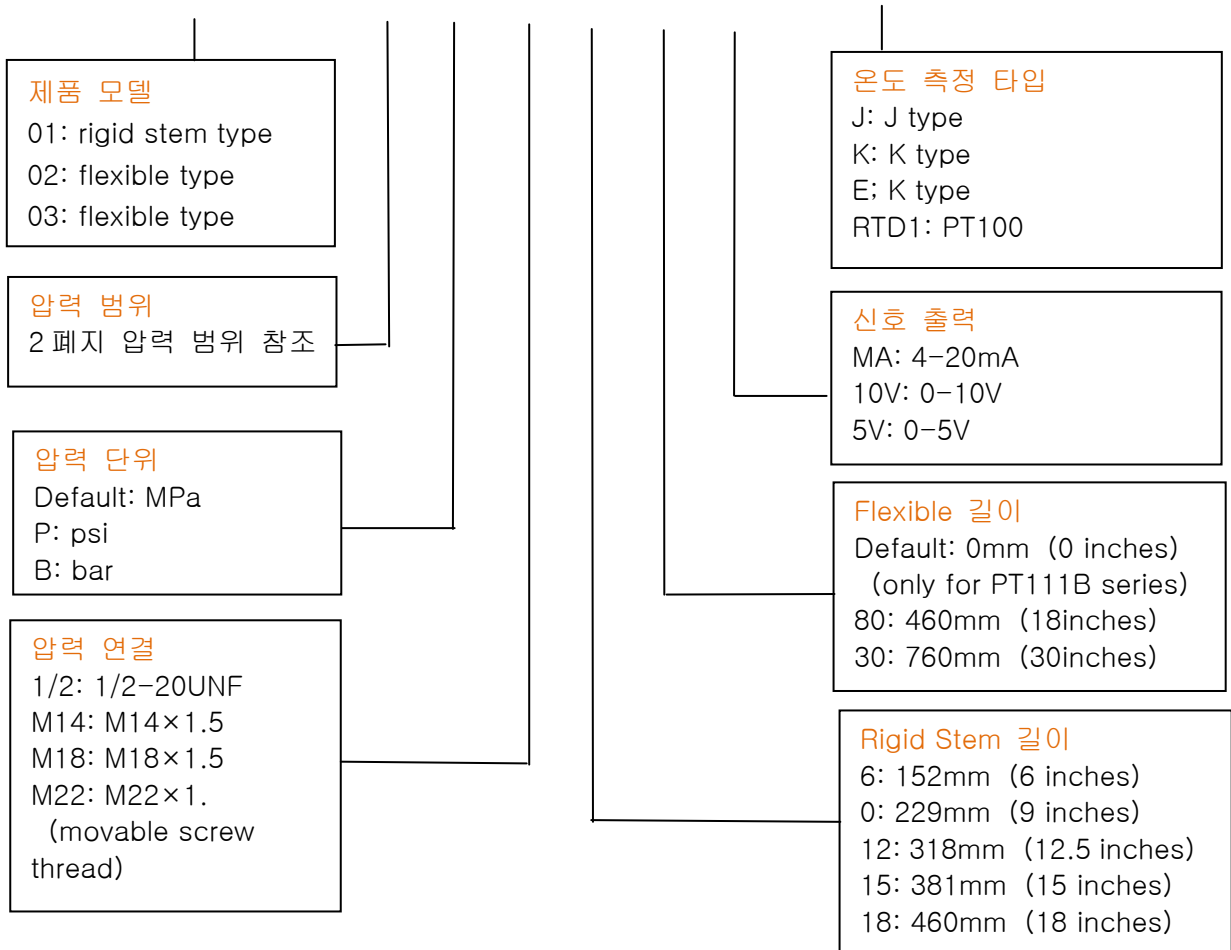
제품 모델
01: rigid stem type
02: flexible type
03: flexible type

압력 범위
2 페지 압력 범위 참조

압력 단위
Default: MPa
P: psi
B: bar

압력 연결
1/2: 1/2-20UNF
M14: M14×1.5
M18: M18×1.5
M22: M22×1.
(movable screw thread)

온도 측정 타입
J: J type
K: K type
E; K type
RTD1: PT100

신호 출력
MA: 4-20mA
10V: 0-10V
5V: 0-5V

Flexible 길이
Default: 0mm (0 inches)
(only for PT111B series)
80: 460mm (18inches)
30: 760mm (30inches)

Rigid Stem 길이
6: 152mm (6 inches)
0: 229mm (9 inches)
12: 318mm (12.5 inches)
15: 381mm (15 inches)
18: 460mm (18 inches)